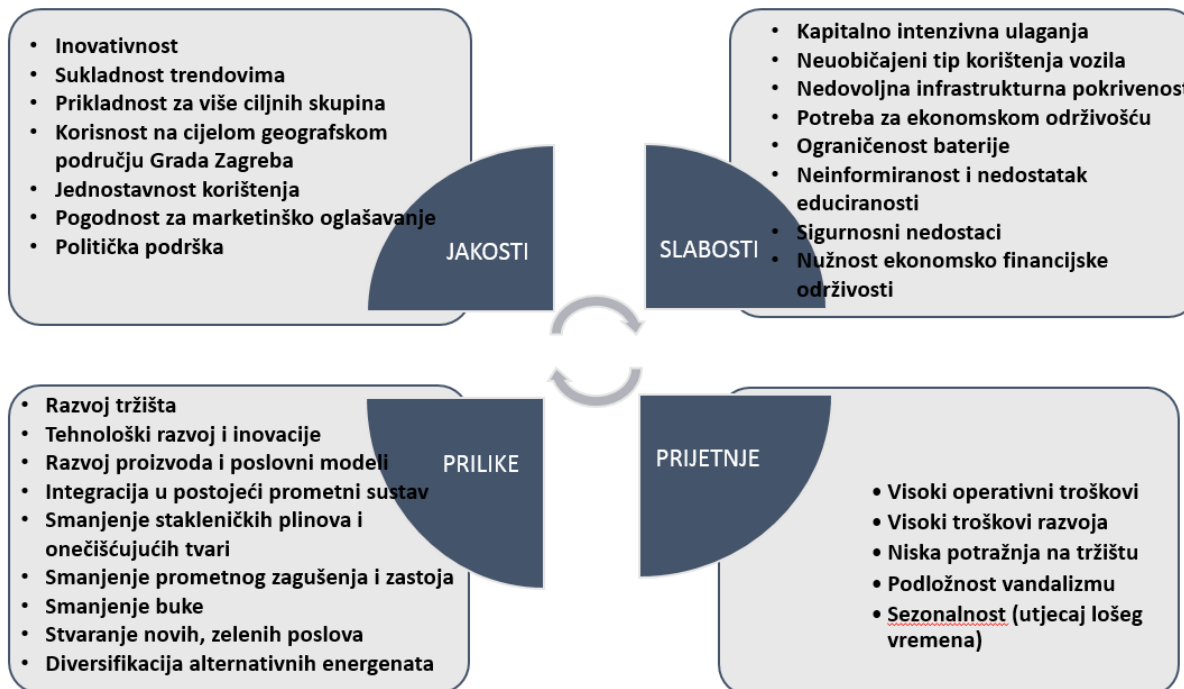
- Inovativnost
- Sukladnost trendovima
- Prikladnost za više ciljnih skupina
- Korisnost na cijelom geografskom području Grada Zagreba
- Jednostavnost korištenja
- Pogodnost za marketinško oglašavanje
- Politička podrška

JAKOSTI

SLABOSTI

- Kapitalno intenzivna ulaganja
- Neuobičajeni tip korištenja vozila
- Nedovoljna infrastrukturna pokrivenost
- Potreba za ekonomskom održivošću
- Ograničenost baterije
- Neinformiranost i nedostatak educiranosti
- Sigurnosni nedostaci
- Nužnost ekonomsko financijske održivosti

- Razvoj tržišta
- Tehnološki razvoj i inovacije
- Razvoj proizvoda i poslovni modeli
- Integracija u postojeći prometni sustav
- Smanjenje stakleničkih plinova i onečišćujućih tvari
- Smanjenje prometnog zagušenja i zastoja
- Smanjenje buke
- Stvaranje novih, zelenih poslova
- Diversifikacija alternativnih energenata

PRILIKE

PRIJETNJE

- Visoki operativni troškovi
- Visoki troškovi razvoja
- Niska potražnja na tržištu
- Podložnost vandalizmu
- Sezonalnost (utjecaj lošeg vremena)